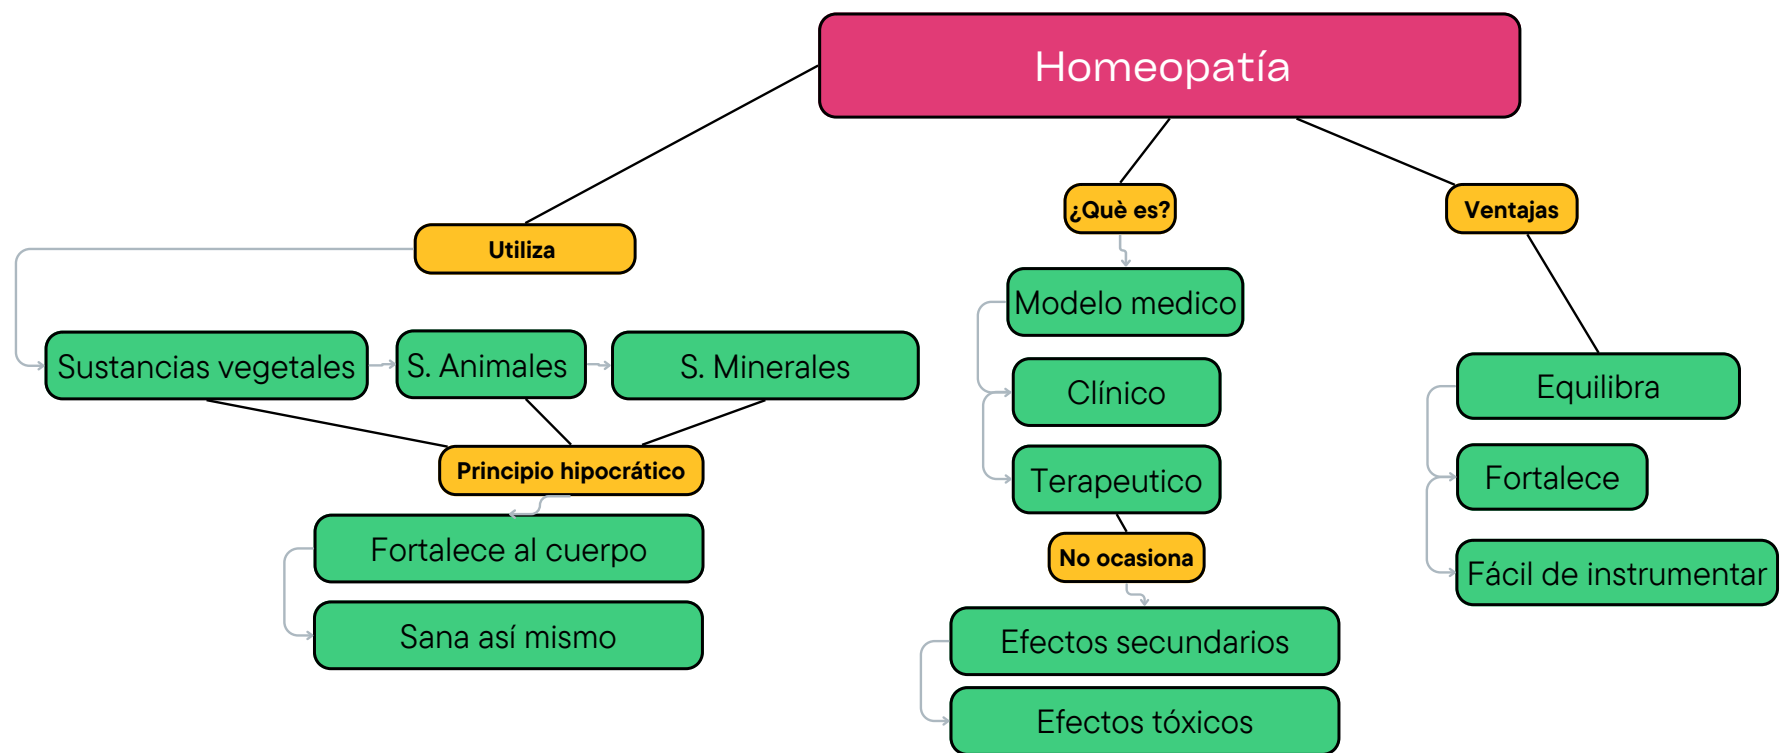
Homeopatía

Utiliza

Sustancias vegetales

S. Animales

S. Minerales

Principio hipocrático

Fortalece al cuerpo

Sana así mismo

¿Què es?

Modelo medico

Clínico

Terapeutico

No ocasiona

Efectos secundarios

Efectos tóxicos

Ventajas

Equilibra

Fortalece

Fácil de instrumentar